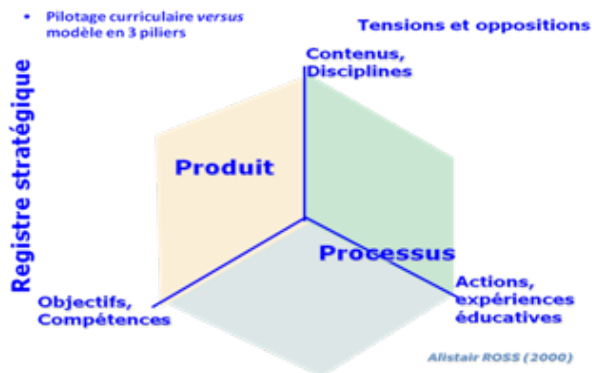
• Pilotage curriculaire *versus* modèle en 3 piliers

Tensions et oppositions

Registre stratégique

Contenus, Disciplines

Produit

Processus

Objectifs, Compétences

Actions, expériences éducatives

Alistair ROSS (2000)